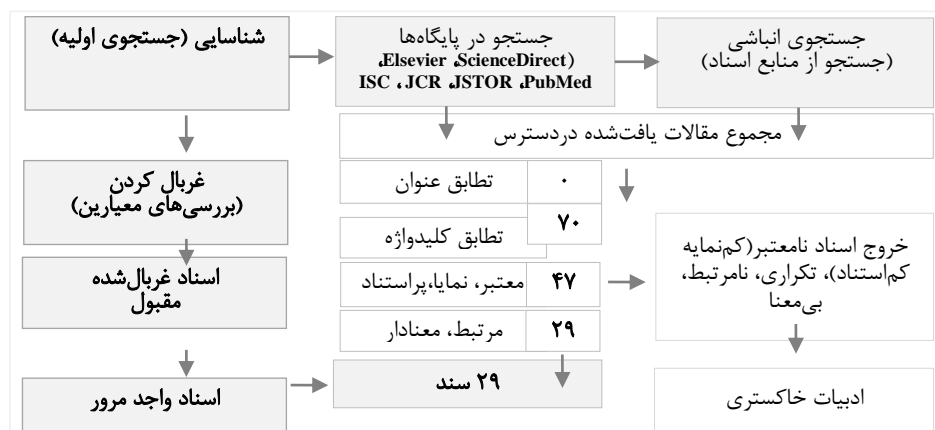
شناسایی (جستجوی اولیه)

جستجو در پایگاه‌ها
(Elsevier ،ScienceDirect،
ISC ،JCR ،JSTOR ،PubMed)

جستجوی انباشی
(جستجو از منابع اسناد)

مجموع مقالات یافت‌شده دردسترس

غربال کردن
(بررسی‌های معیارین)

| ۰ | تطابق عنوان |
|---|---|
| ۷۰ | تطابق کلیدواژه |
| ۴۷ | معتبر، نمایا،پراستناد |
| ۲۹ | مرتبط، معنادار |

خروج اسناد نامعتبر(کم‌نمایه کم‌استناد)، تکراری، نامرتبط، بی‌معنا

اسناد غربال‌شده مقبول

اسناد واجد مرور

۲۹ سند

ادبیات خاکستری